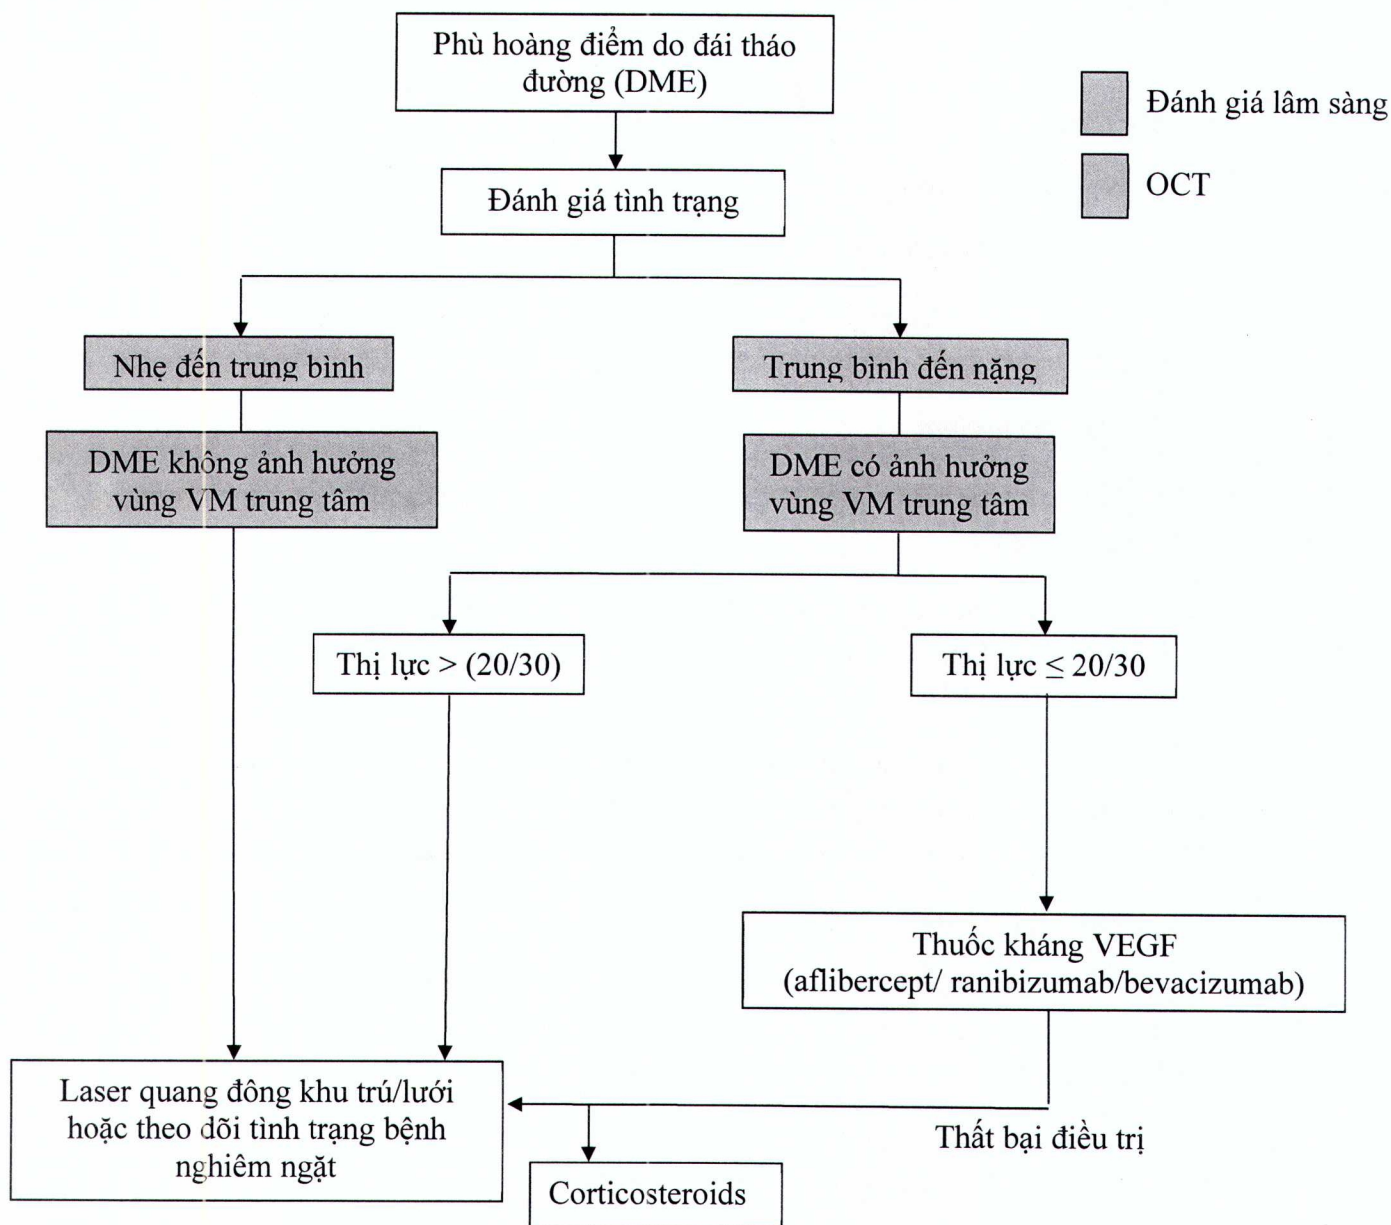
Phù hoàng điểm do đái tháo đường (DME)

Đánh giá lâm sàng

OCT

Đánh giá tình trạng

Nhẹ đến trung bình

Trung bình đến nặng

DME không ảnh hưởng vùng VM trung tâm

DME có ảnh hưởng vùng VM trung tâm

Thị lực > (20/30)

Thị lực $\leq$ 20/30

Thuốc kháng VEGF (aflibercept/ ranibizumab/bevacizumab)

Laser quang đông khu trú/lưới hoặc theo dõi tình trạng bệnh nghiêm ngặt

Thất bại điều trị

Corticosteroids